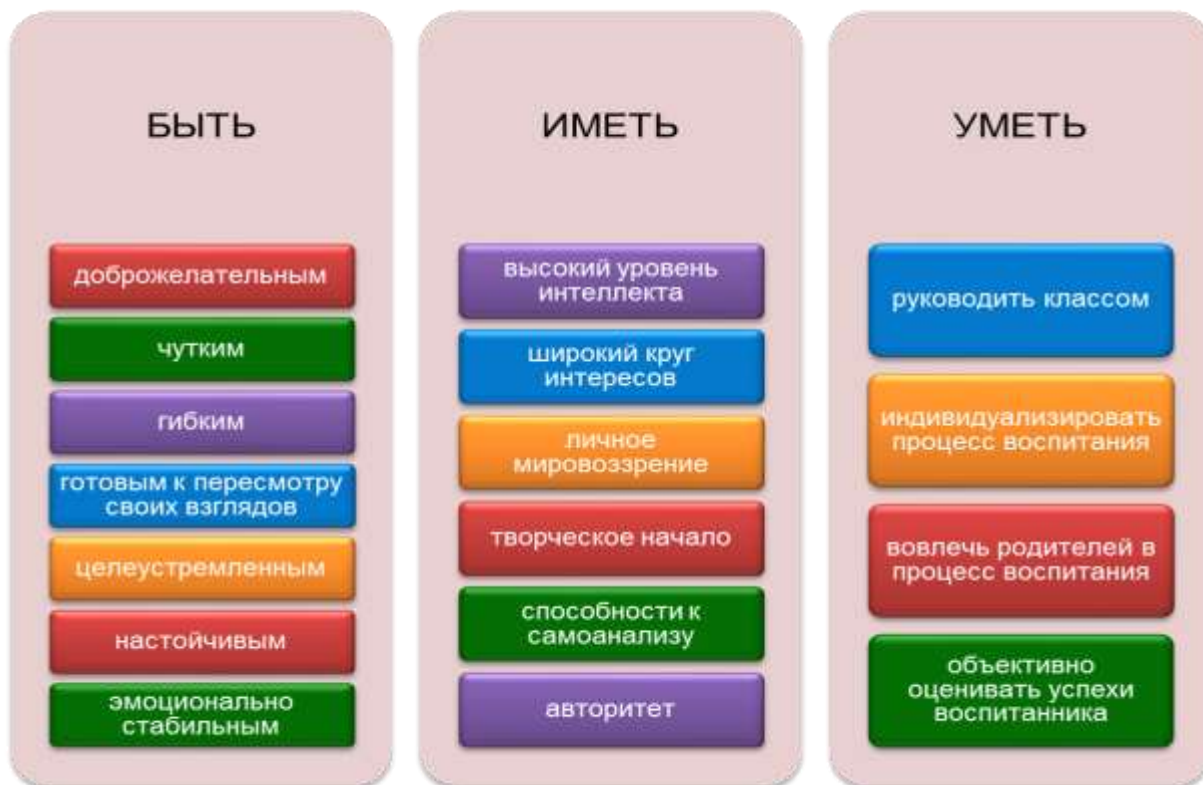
БЫТЬ

доброжелательным

чутким

гибким

готовым к пересмотру своих взглядов

целеустремленным

настойчивым

эмоционально стабильным

ИМЕТЬ

высокий уровень интеллекта

широкий круг интересов

личное мировоззрение

творческое начало

способности к самоанализу

авторитет

УМЕТЬ

руководить классом

индивидуализировать процесс воспитания

вовлечь родителей в процесс воспитания

объективно оценивать успехи воспитанника